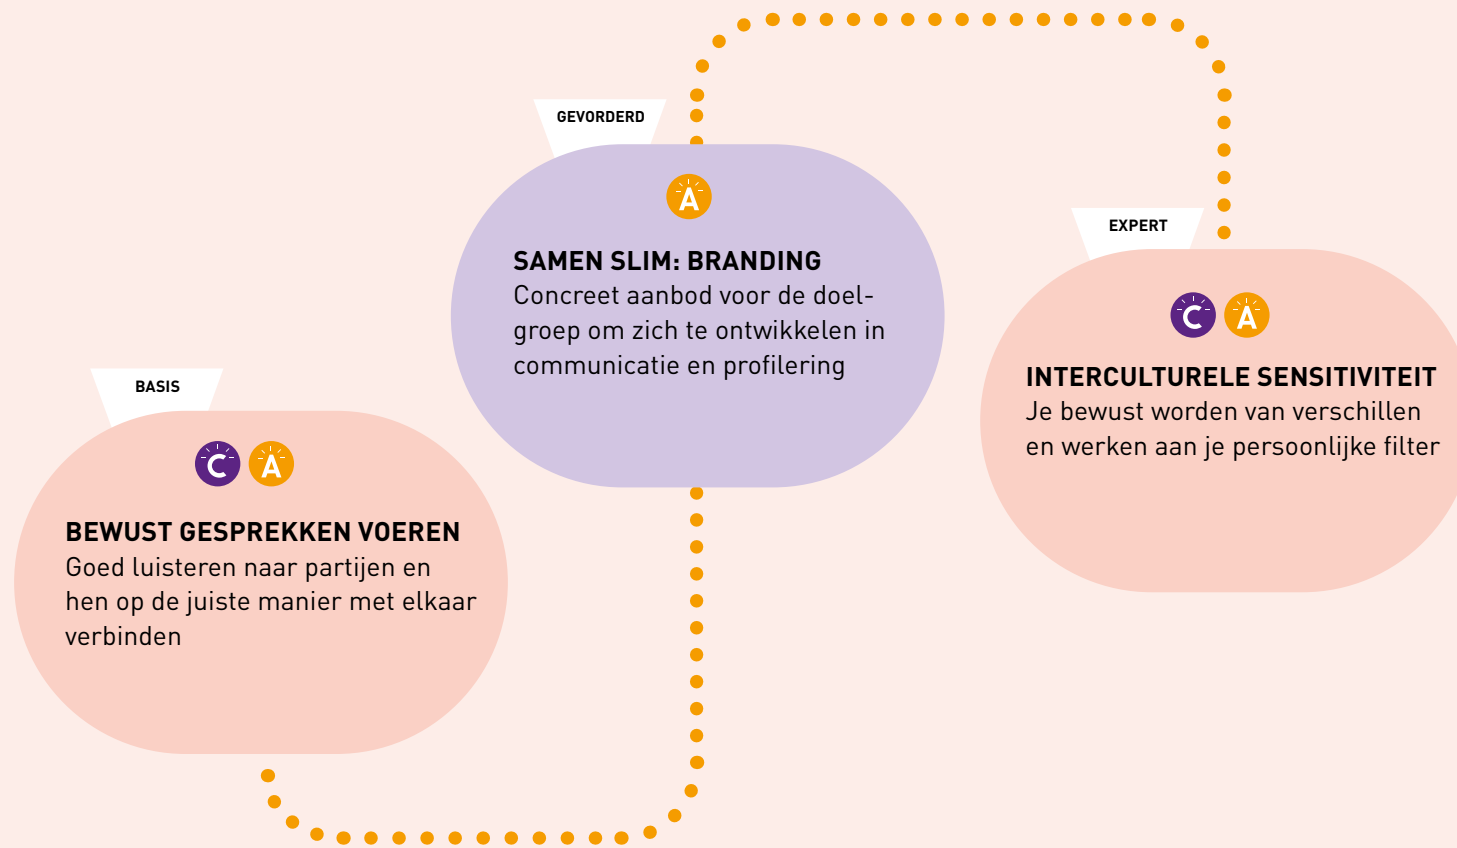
BASIS

C A

BEWUST GESPREKKEN VOEREN
Goed luisteren naar partijen en hen op de juiste manier met elkaar verbinden

GEVORDERD

A

SAMEN SLIM: BRANDING
Concreet aanbod voor de doelgroep om zich te ontwikkelen in communicatie en profilering

EXPERT

C A

INTERCULTURELE SENSITIVITEIT
Je bewust worden van verschillen en werken aan je persoonlijke filter